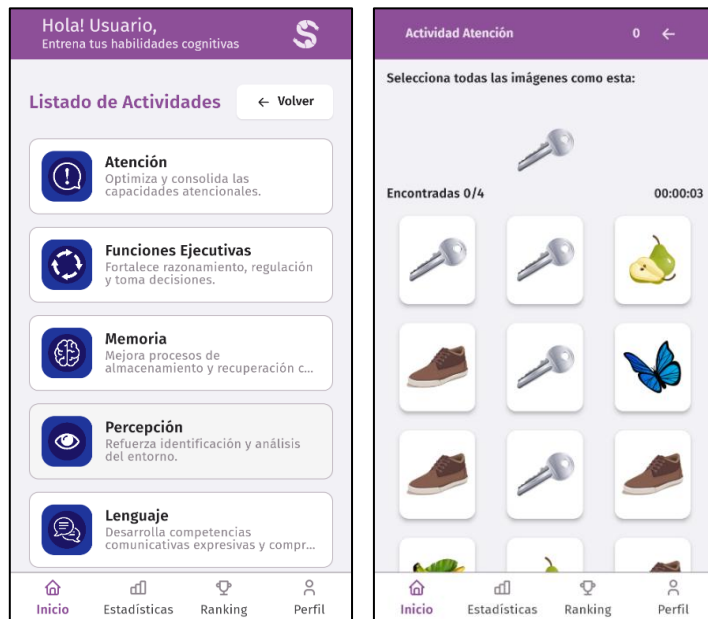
Hola! Usuario,
Entrena tus habilidades cognitivas

Listado de Actividades

← Volver

Atención
Optimiza y consolida las capacidades atencionales.

Funciones Ejecutivas
Fortalece razonamiento, regulación y toma decisiones.

Memoria
Mejora procesos de almacenamiento y recuperación c...

Percepción
Refuerza identificación y análisis del entorno.

Lenguaje
Desarrolla competencias comunicativas expresivas y compr...

Inicio Estadísticas Ranking Perfil

Actividad Atención 0 ←

Selecciona todas las imágenes como esta:

Encontradas 0/4 00:00:03

Inicio Estadísticas Ranking Perfil